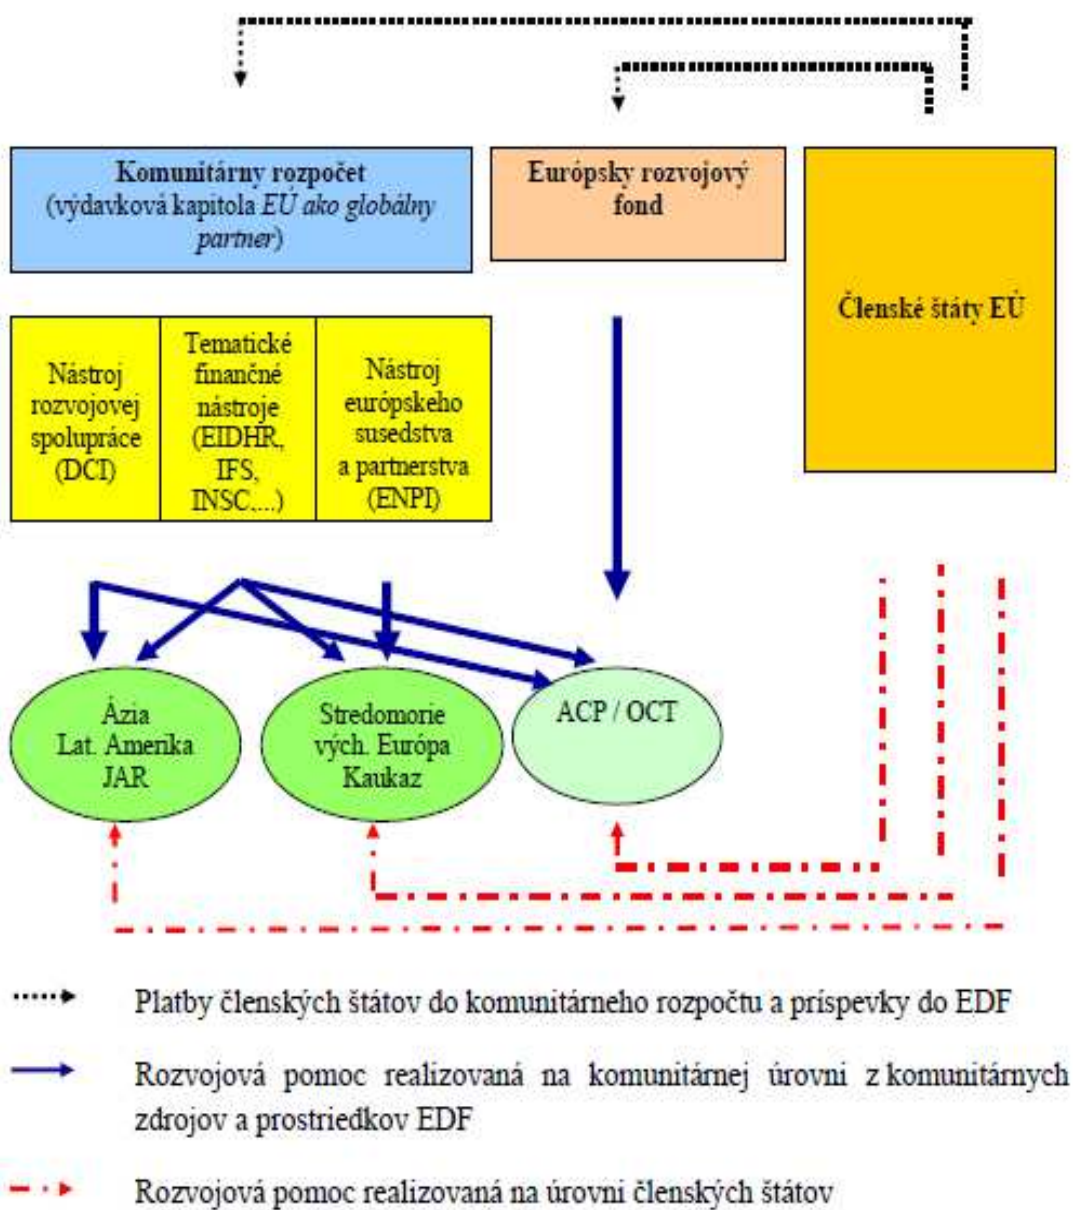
Komunitárny rozpočet
(výdavková kapitola *EÚ ako globálny partner*)

Európsky rozvojový fond

Členské štáty EÚ

Nástroj rozvojovej spolupráce (DCI)

Tematické finančné nástroje (EIDHR, IFS, INSC,...)

Nástroj európskeho susedstva a partnerstva (ENPI)

Ázia
Lat. Amerika
JAR

Stredomorie
vých. Európa
Kaukaz

ACP / OCT

Platby členských štátov do komunitárneho rozpočtu a príspevky do EDF

Rozvojová pomoc realizovaná na komunitárnej úrovni z komunitárnych zdrojov a prostriedkov EDF

Rozvojová pomoc realizovaná na úrovni členských štátov